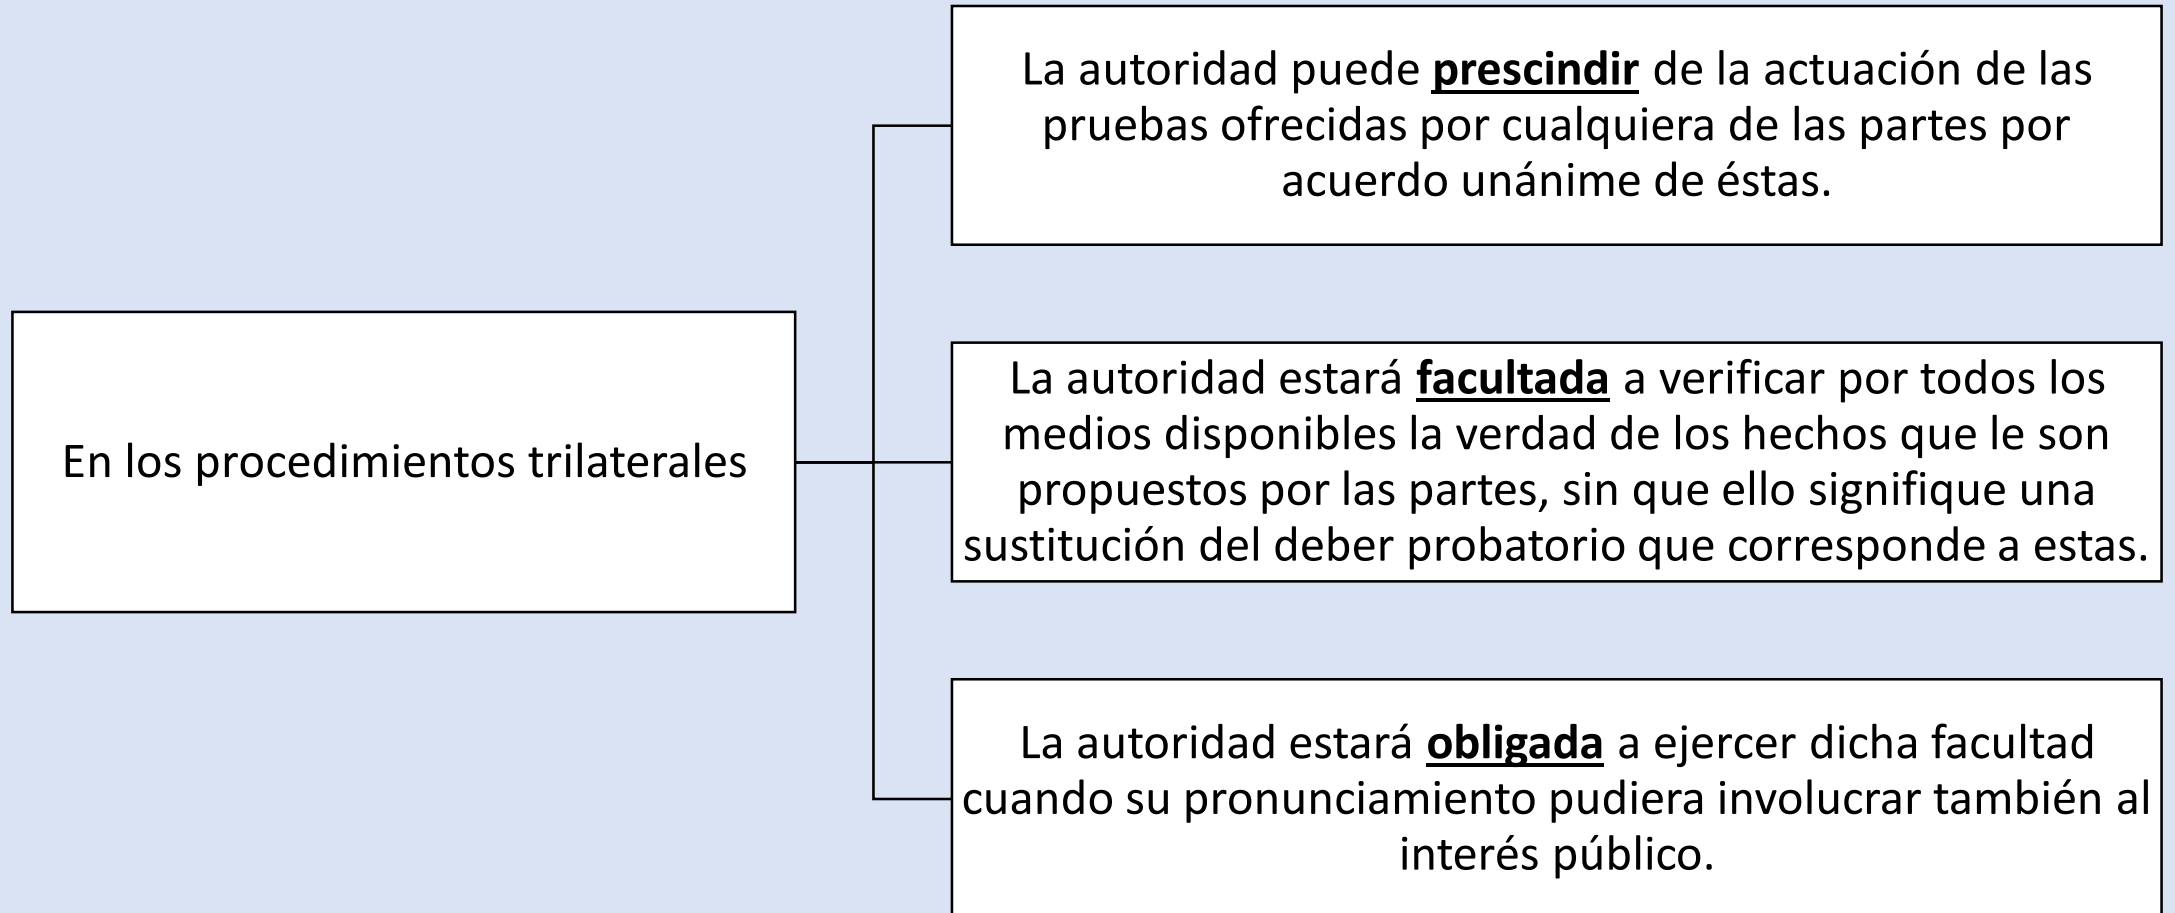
En los procedimientos trilaterales

La autoridad puede **prescindir** de la actuación de las pruebas ofrecidas por cualquiera de las partes por acuerdo unánime de éstas.

La autoridad estará **facultada** a verificar por todos los medios disponibles la verdad de los hechos que le son propuestos por las partes, sin que ello signifique una sustitución del deber probatorio que corresponde a estas.

La autoridad estará **obligada** a ejercer dicha facultad cuando su pronunciamiento pudiera involucrar también al interés público.